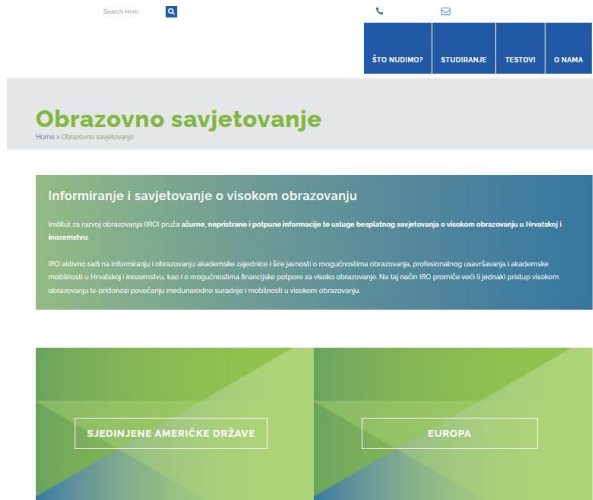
Search Here

ŠTO NUDIMO? STUDIRANJE TESTOVI O NAMA

Obrazovno savjetovanje

Home > Obrazovno savjetovanje

Informiranje i savjetovanje o visokom obrazovanju

Institut za razvoj obrazovanja (IRO) pruža ažurne, nepristrane i potpune informacije te usluge besplatnog savjetovanja o visokom obrazovanju u Hrvatskoj i inozemstvu.

IRO aktivno radi na informiranju i obrazovanju akademske zajednice i šire javnosti o mogućnostima obrazovanja, profesionalnog usavršavanja i akademske mobilnosti u Hrvatskoj i inozemstvu, kao i o mogućnostima financijske potpore za visoko obrazovanje. Na taj način IRO promiče veći i jednaki pristup visokom obrazovanju te pridonosi povećanju međunarodne suradnje i mobilnosti u visokom obrazovanju.

SJEDINJENE AMERIČKE DRŽAVE

EUROPA